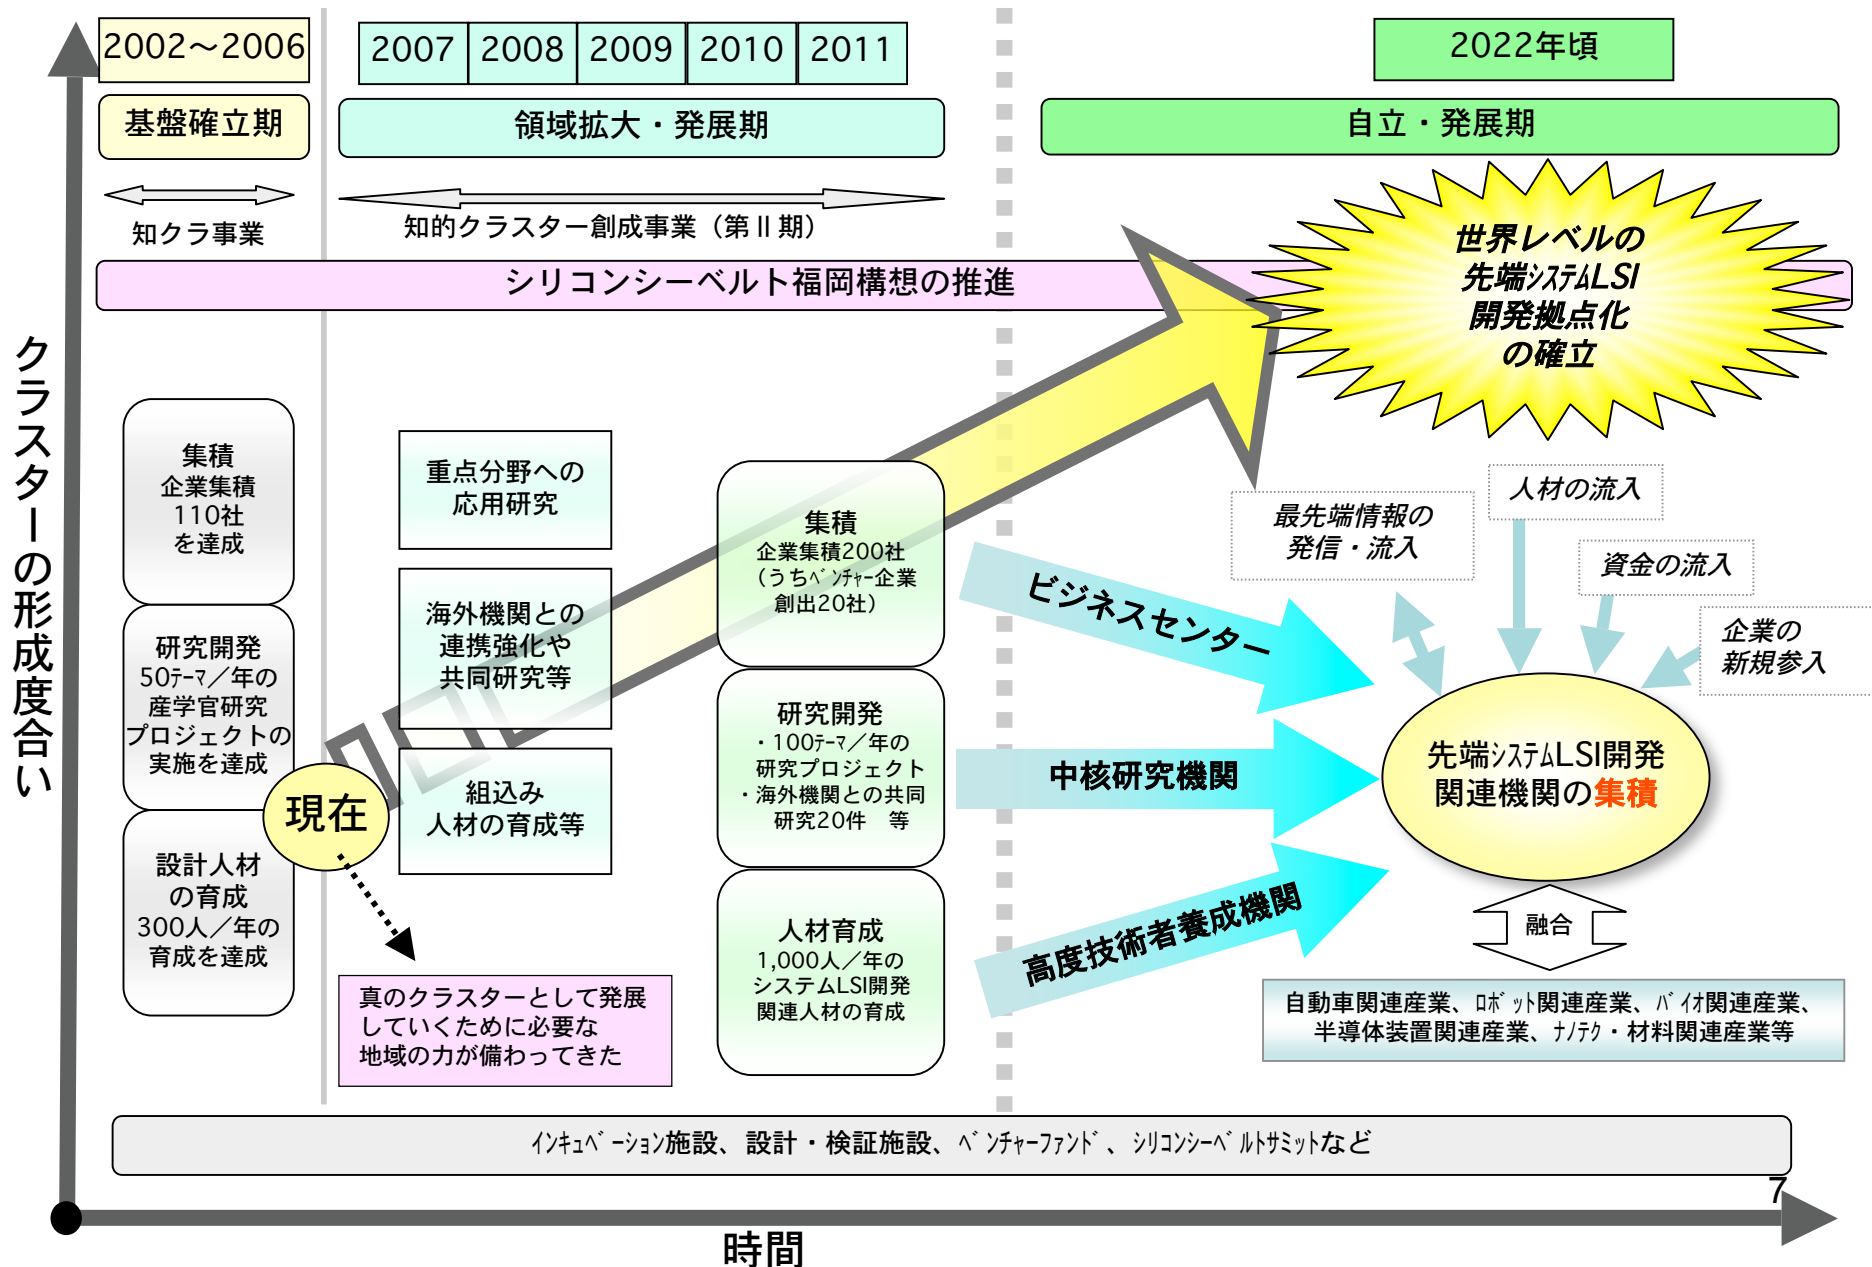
2002～2006

2007 | 2008 | 2009 | 2010 | 2011

2022年頃

基盤確立期

領域拡大・発展期

自立・発展期

知クラ事業

知的クラスター創成事業（第Ⅱ期）

シリコンシーベルト福岡構想の推進

世界レベルの
先端ｼｽﾃﾑLSI
開発拠点化
の確立

クラスターの形成度合い

集積
企業集積
110社
を達成

研究開発
50ﾃｰﾏ／年の
産学官研究
プロジェクトの
実施を達成

設計人材
の育成
300人／年の
育成を達成

現在

重点分野への
応用研究

海外機関との
連携強化や
共同研究等

組込み
人材の育成等

集積
企業集積200社
（うちﾍﾞﾝﾁｬｰ企業
創出20社）

研究開発
・100ﾃｰﾏ／年の
研究プロジェクト
・海外機関との共同
研究20件　等

人材育成
1,000人／年の
システムLSI開発
関連人材の育成

真のクラスターとして発展
していくために必要な
地域の力が備わってきた

最先端情報の
発信・流入

人材の流入

資金の流入

企業の
新規参入

ビジネスセンター

中核研究機関

高度技術者養成機関

先端ｼｽﾃﾑLSI開発
関連機関の集積

融合

自動車関連産業、ﾛﾎﾞｯﾄ関連産業、ﾊﾞｲｵ関連産業、
半導体装置関連産業、ﾅﾉﾃｸ・材料関連産業等

ｲﾝｷｭﾍﾞｰｼｮﾝ施設、設計・検証施設、ﾍﾞﾝﾁｬｰﾌｧﾝﾄﾞ、ｼﾘｺﾝｼｰﾍﾞﾙﾄｻﾐｯﾄなど

7

時間